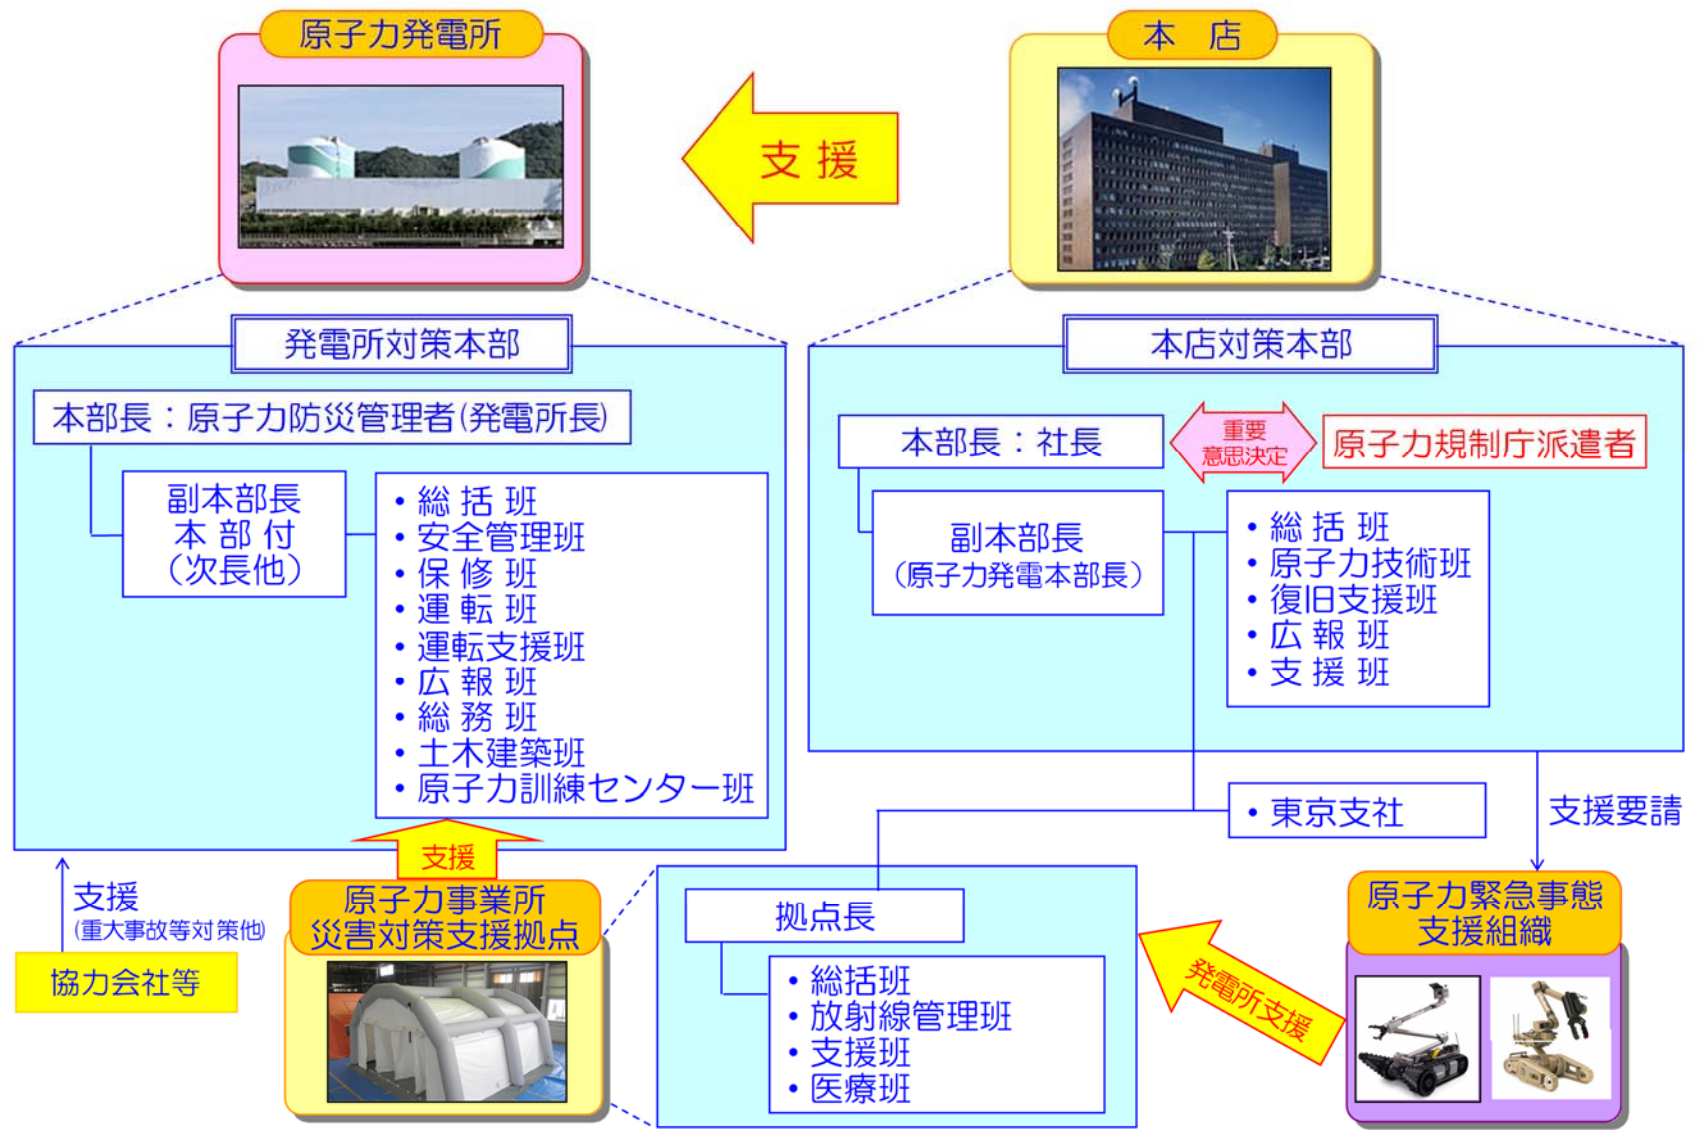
原子力発電所

本　店

支 援

発電所対策本部

本部長：原子力防災管理者（発電所長）

副本部長
本 部 付
（次長他）

・総 括 班
・安全管理班
・保 修 班
・運 転 班
・運転支援班
・広 報 班
・総 務 班
・土木建築班
・原子力訓練センター班

本店対策本部

本部長：社長

重要
意思決定

原子力規制庁派遣者

副本部長
（原子力発電本部長）

・総 括 班
・原子力技術班
・復旧支援班
・広 報 班
・支 援 班

・東京支社

支援要請

支援
（重大事故等対策他）

協力会社等

支援

原子力事業所
災害対策支援拠点

拠点長

・総括班
・放射線管理班
・支援班
・医療班

発電所支援

原子力緊急事態
支援組織